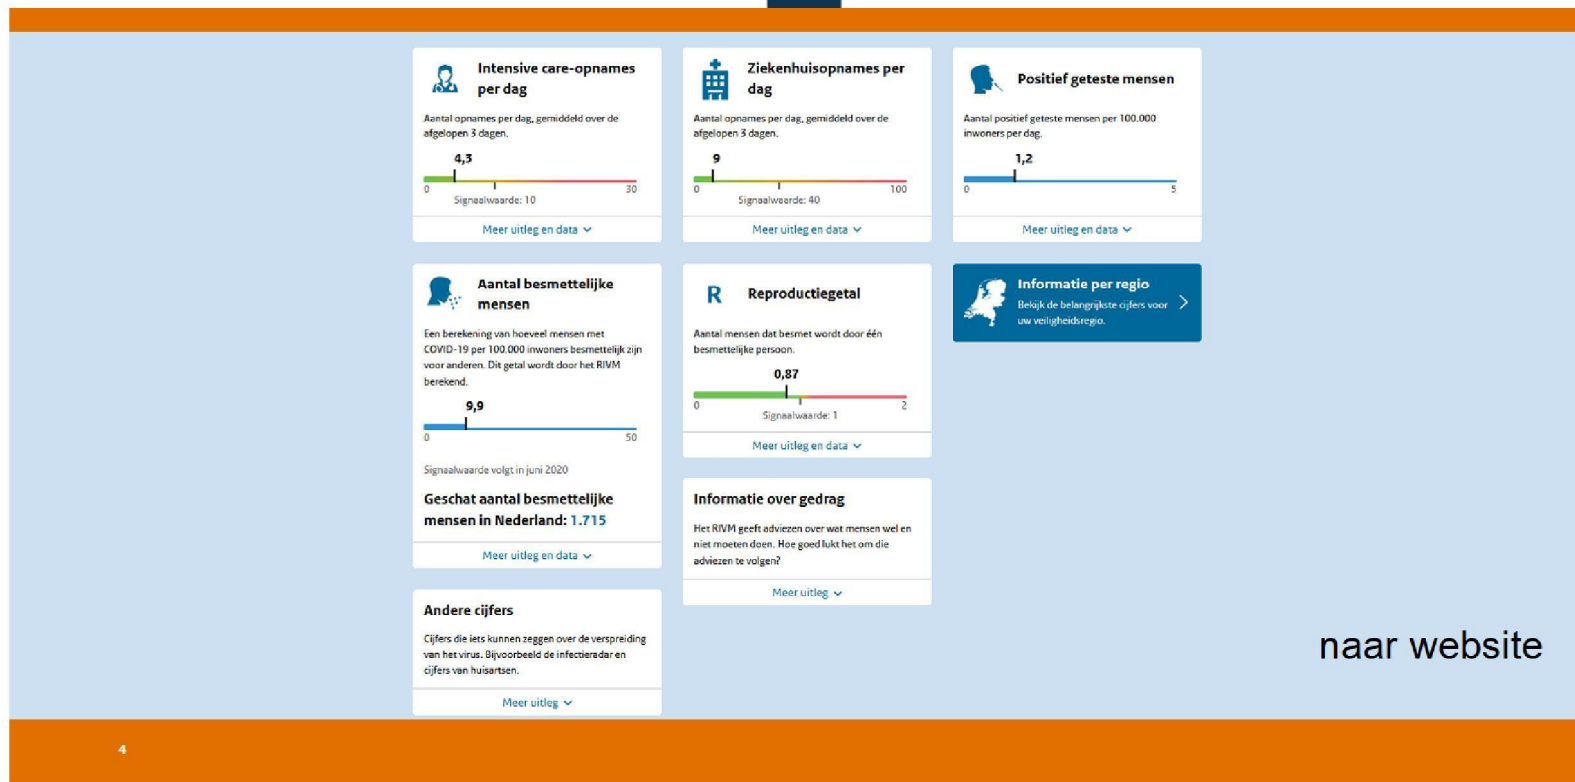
Intensive care-opnames per dag

Aantal opnames per dag, gemiddeld over de afgelopen 3 dagen.

4,3

0 30

Signaalwaarde: 10

Meer uitleg en data

Ziekenhuisopnames per dag

Aantal opnames per dag, gemiddeld over de afgelopen 3 dagen.

9

0 100

Signaalwaarde: 40

Meer uitleg en data

Positief geteste mensen

Aantal positief geteste mensen per 100.000 inwoners per dag.

1,2

0 5

Meer uitleg en data

Aantal besmettelijke mensen

Een berekening van hoeveel mensen met COVID-19 per 100.000 inwoners besmettelijk zijn voor anderen. Dit getal wordt door het RIVM berekend.

9,9

0 50

Signaalwaarde volgt in juni 2020

Geschat aantal besmettelijke mensen in Nederland: 1.715

Meer uitleg en data

R Reproductiegetal

Aantal mensen dat besmet wordt door één besmettelijke persoon.

0,87

0 2

Signaalwaarde: 1

Meer uitleg en data

Informatie per regio

Bekijk de belangrijkste cijfers voor uw veiligheidsregio.

Informatie over gedrag

Het RIVM geeft adviezen over wat mensen wel en niet moeten doen. Hoe goed lukt het om die adviezen te volgen?

Meer uitleg

Andere cijfers

Cijfers die iets kunnen zeggen over de verspreiding van het virus. Bijvoorbeeld de infectieradar en cijfers van huisartsen.

Meer uitleg

naar website

4